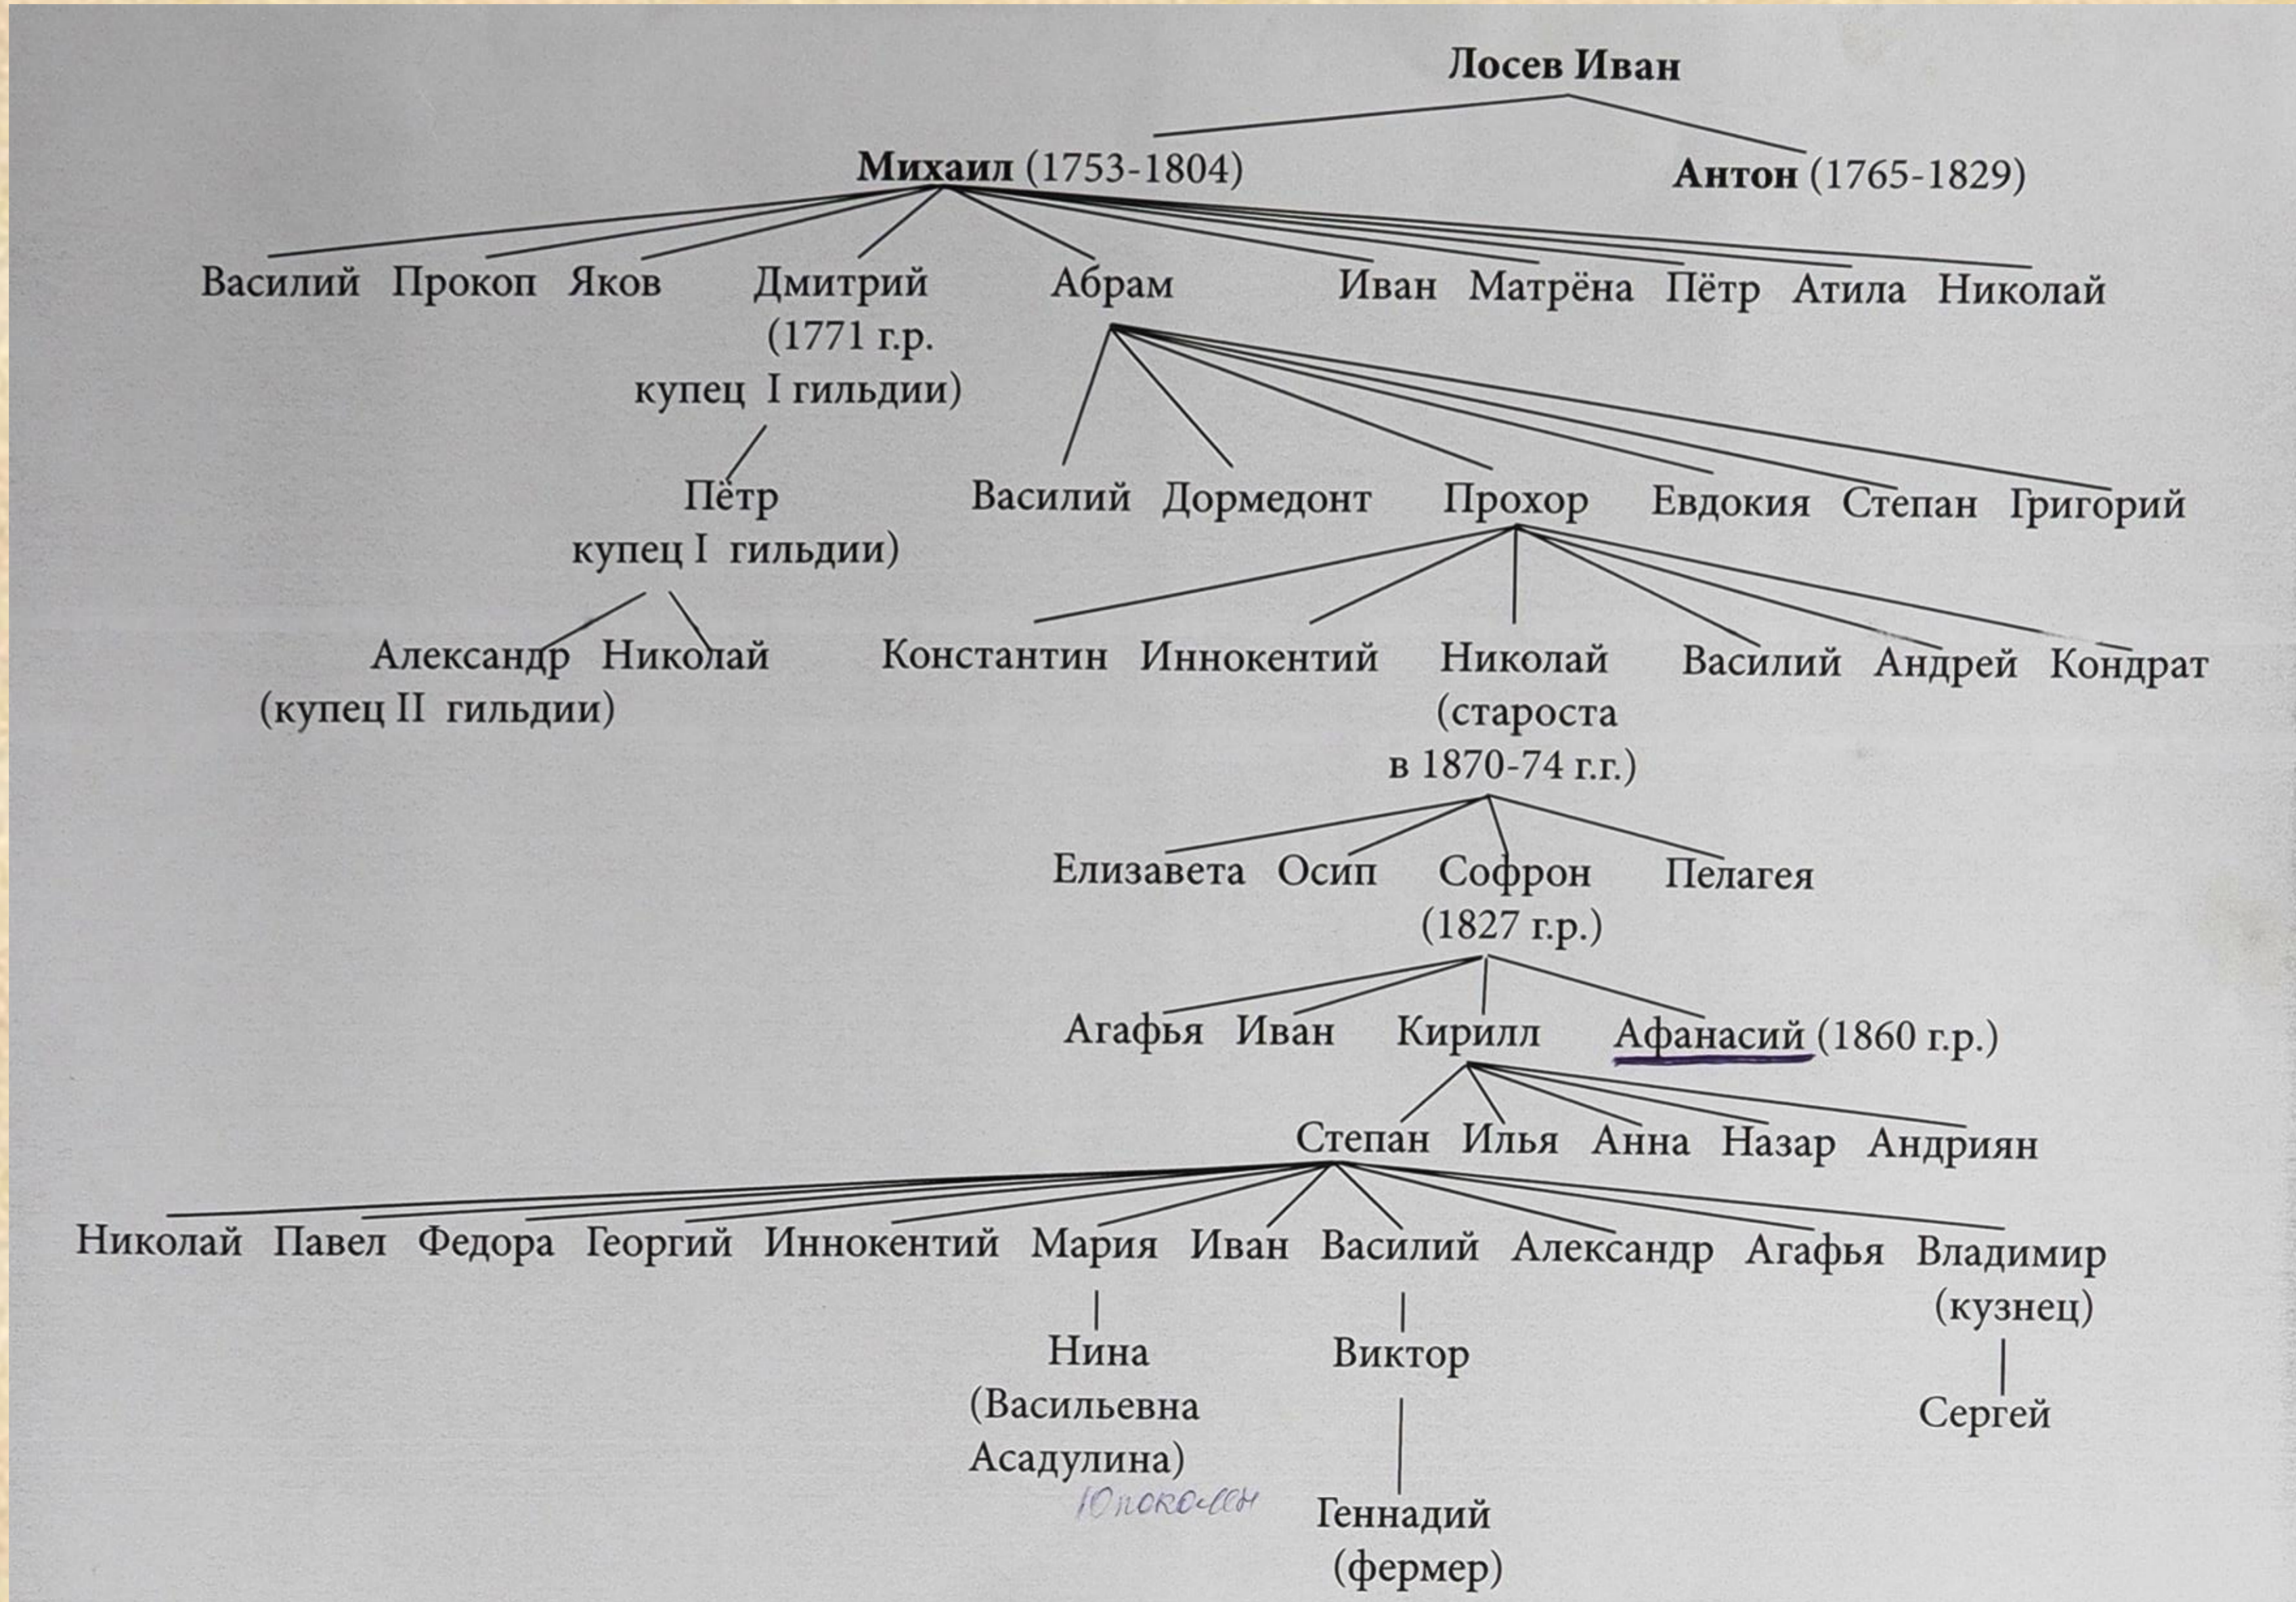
Лосев Иван

Михаил (1753-1804) Антон (1765-1829)

Василий Прокоп Яков Дмитрий (1771 г.р. купец I гильдии) Абрам Иван Матрёна Пётр Атила Николай

Пётр купец I гильдии)

Василий Дормедонт Прохор Евдокия Степан Григорий

Александр (купец II гильдии) Николай

Константин Иннокентий Николай (староста в 1870-74 г.г.) Василий Андрей Кондрат

Елизавета Осип Софрон (1827 г.р.) Пелагея

Агафья Иван Кирилл Афанасий (1860 г.р.)

Степан Илья Анна Назар Андриян

Николай Павел Федора Георгий Иннокентий Мария Иван Василий Александр Агафья Владимир (кузнец)

Нина (Васильевна Асадулина)

Виктор

Сергей

10 поколен

Геннадий (фермер)